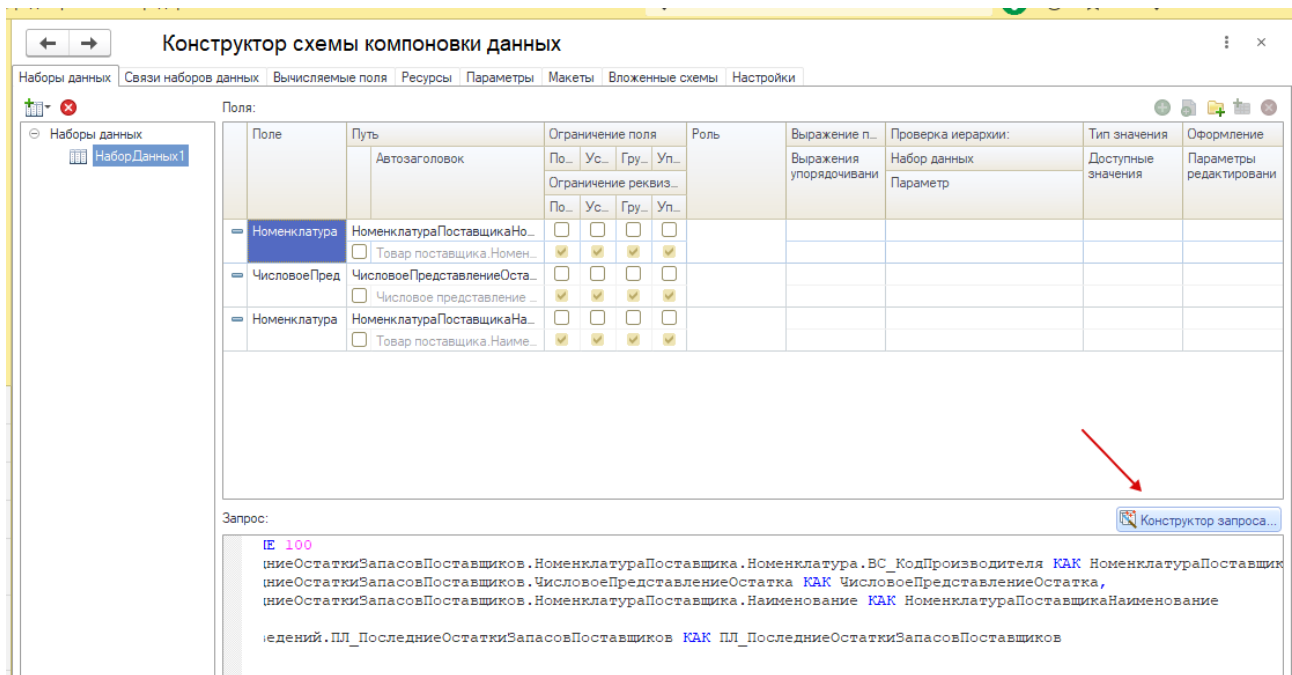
Конструктор схемы компоновки данных

Наборы данных | Связи наборов данных | Вычисляемые поля | Ресурсы | Параметры | Макеты | Вложенные схемы | Настройки

Наборы данных
НаборДанных1

Поля:

| Поле | Путь | Ограничение поля | Роль | Выражение п... | Проверка иерархии: | Тип значения | Оформление |
|---|---|---|---|---|---|---|---|
| | Автозаголовок | По... Ус... Гру... Уп... | | Выражения упорядочивани | Набор данных | Доступные значения | Параметры редактировани |
| | | Ограничение реквиз... | | | Параметр | | |
| | | По... Ус... Гру... Уп... | | | | | |
| Номенклатура | НоменклатураПоставщикаНо... | | | | | | |
| | Товар поставщика.Номен... | | | | | | |
| ЧисловоеПред | ЧисловоеПредставлениеОста... | | | | | | |
| | Числовое представление ... | | | | | | |
| Номенклатура | НоменклатураПоставщикаНа... | | | | | | |
| | Товар поставщика.Наиме... | | | | | | |

Запрос:

Конструктор запроса...

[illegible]Е 100
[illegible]ниеОстаткиЗапасовПоставщиков.НоменклатураПоставщика.Номенклатура.ВС_КодПроизводителя КАК НоменклатураПоставщик
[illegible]ниеОстаткиЗапасовПоставщиков.ЧисловоеПредставлениеОстатка КАК ЧисловоеПредставлениеОстатка,
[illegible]ниеОстаткиЗапасовПоставщиков.НоменклатураПоставщика.Наименование КАК НоменклатураПоставщикаНаименование

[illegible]едений.ПЛ_ПоследниеОстаткиЗапасовПоставщиков КАК ПЛ_ПоследниеОстаткиЗапасовПоставщиков